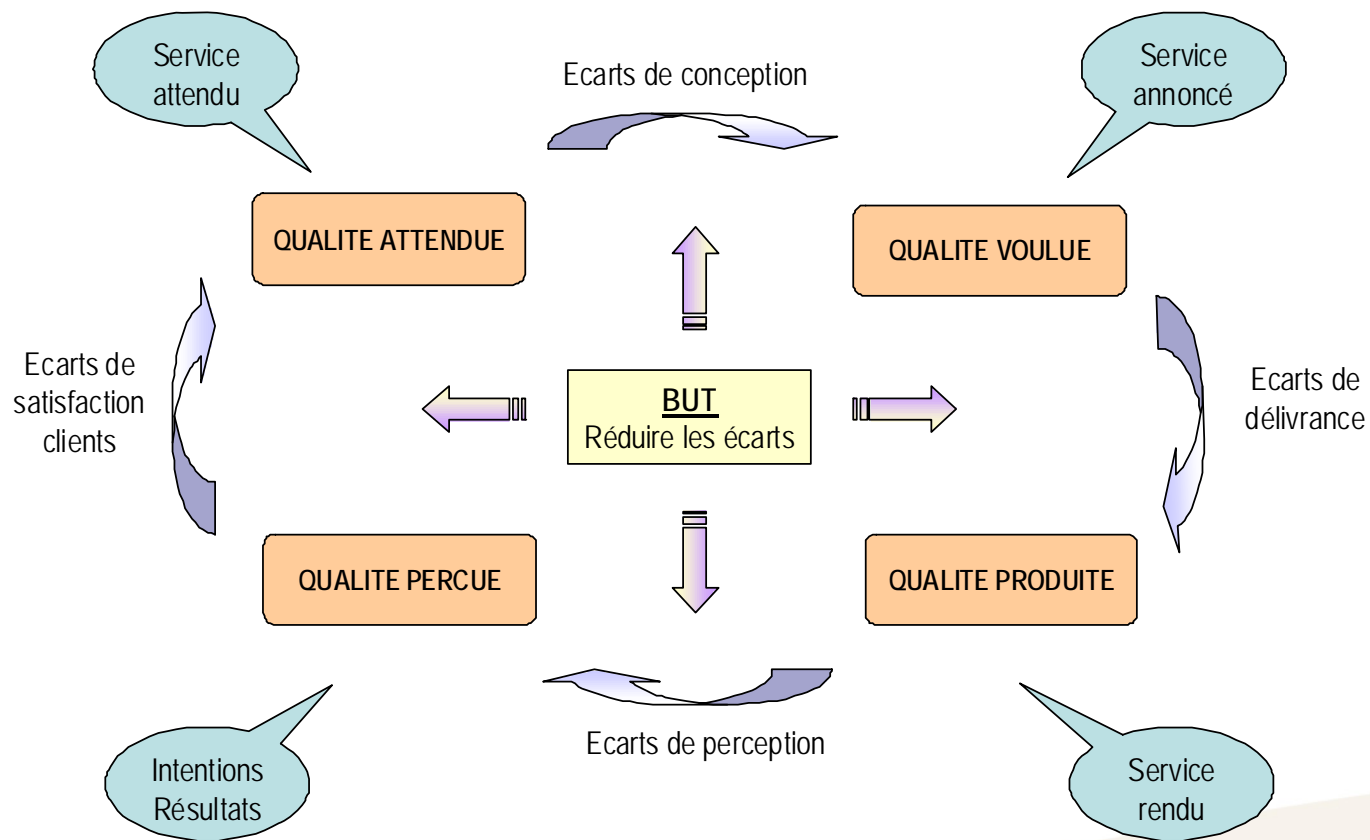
Service attendu

Ecarts de conception

Service annoncé

QUALITE ATTENDUE

QUALITE VOULUE

Ecarts de satisfaction clients

BUT
Réduire les écarts

Ecarts de délivrance

QUALITE PERCUE

QUALITE PRODUITE

Ecarts de perception

Intentions Résultats

Service rendu